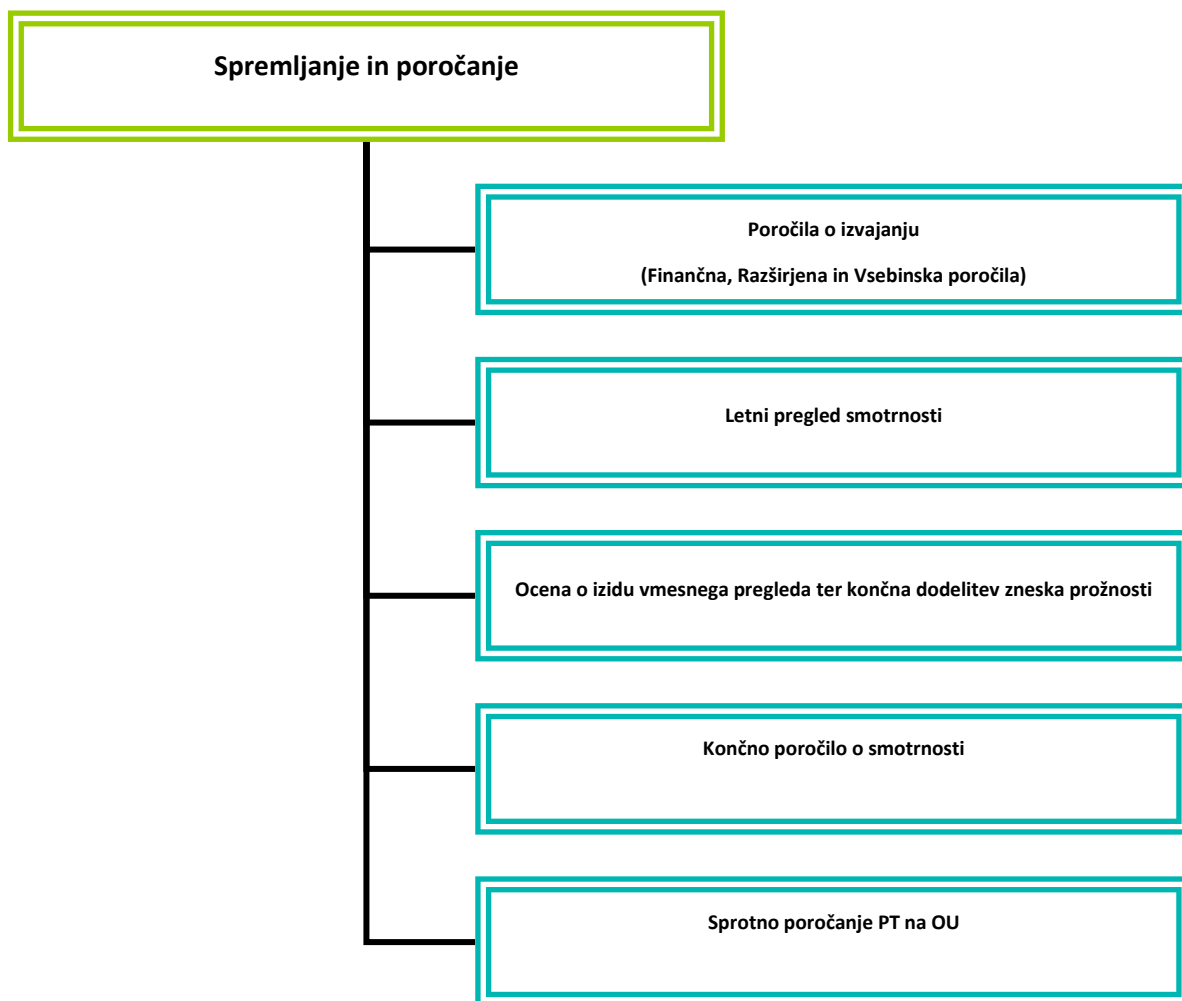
Spremljanje in poročanje

Poročila o izvajanju

(Finančna, Razširjena in Vsebinska poročila)

Letni pregled smotrnosti

Ocena o izidu vmesnega pregleda ter končna dodelitev zneska prožnosti

Končno poročilo o smotrnosti

Sprotno poročanje PT na OU